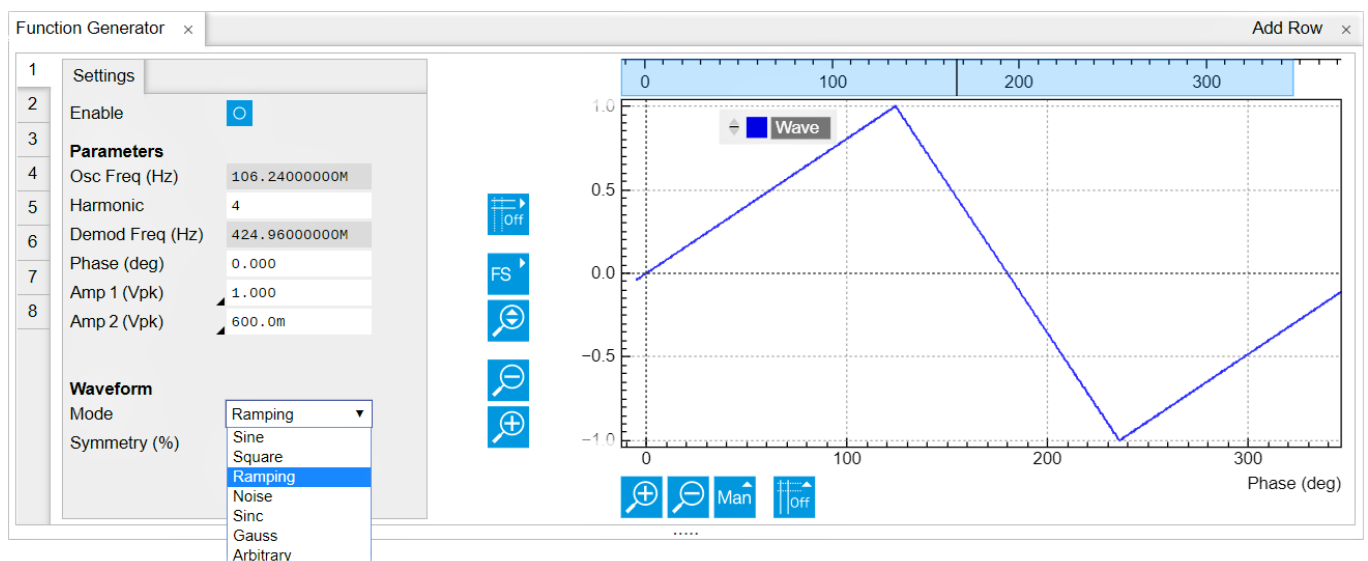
Function Generator ×

Add Row ×

1
2
3
4
5
6
7
8

Settings

Enable

Parameters

Osc Freq (Hz) 106.24000000M

Harmonic 4

Demod Freq (Hz) 424.96000000M

Phase (deg) 0.000

Amp 1 (Vpk) 1.000

Amp 2 (Vpk) 600.0m

Waveform

Mode Ramping

Symmetry (%)

Sine
Square
Ramping
Noise
Sinc
Gauss
Arbitrary

Off

FS

0 100 200 300

Wave

1.0
0.5
0.0
−0.5
−1.0

0 100 200 300

Phase (deg)

Man

Off